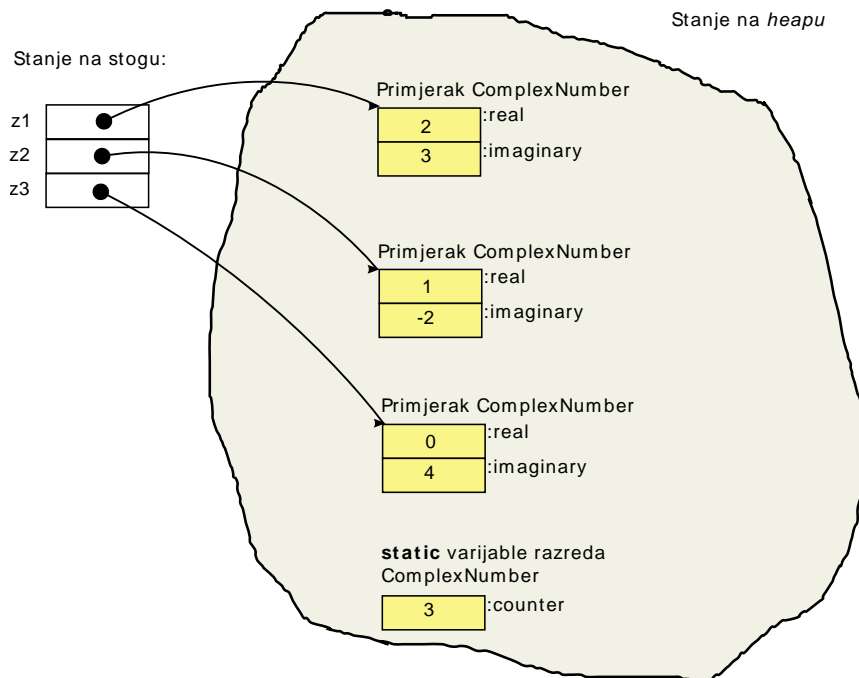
Stanje na *heapu*

Stanje na stogu:

z1

z2

z3

Primjerak ComplexNumber

2 :real

3 :imaginary

Primjerak ComplexNumber

1 :real

-2 :imaginary

Primjerak ComplexNumber

0 :real

4 :imaginary

**static** varijable razreda ComplexNumber

3 :counter